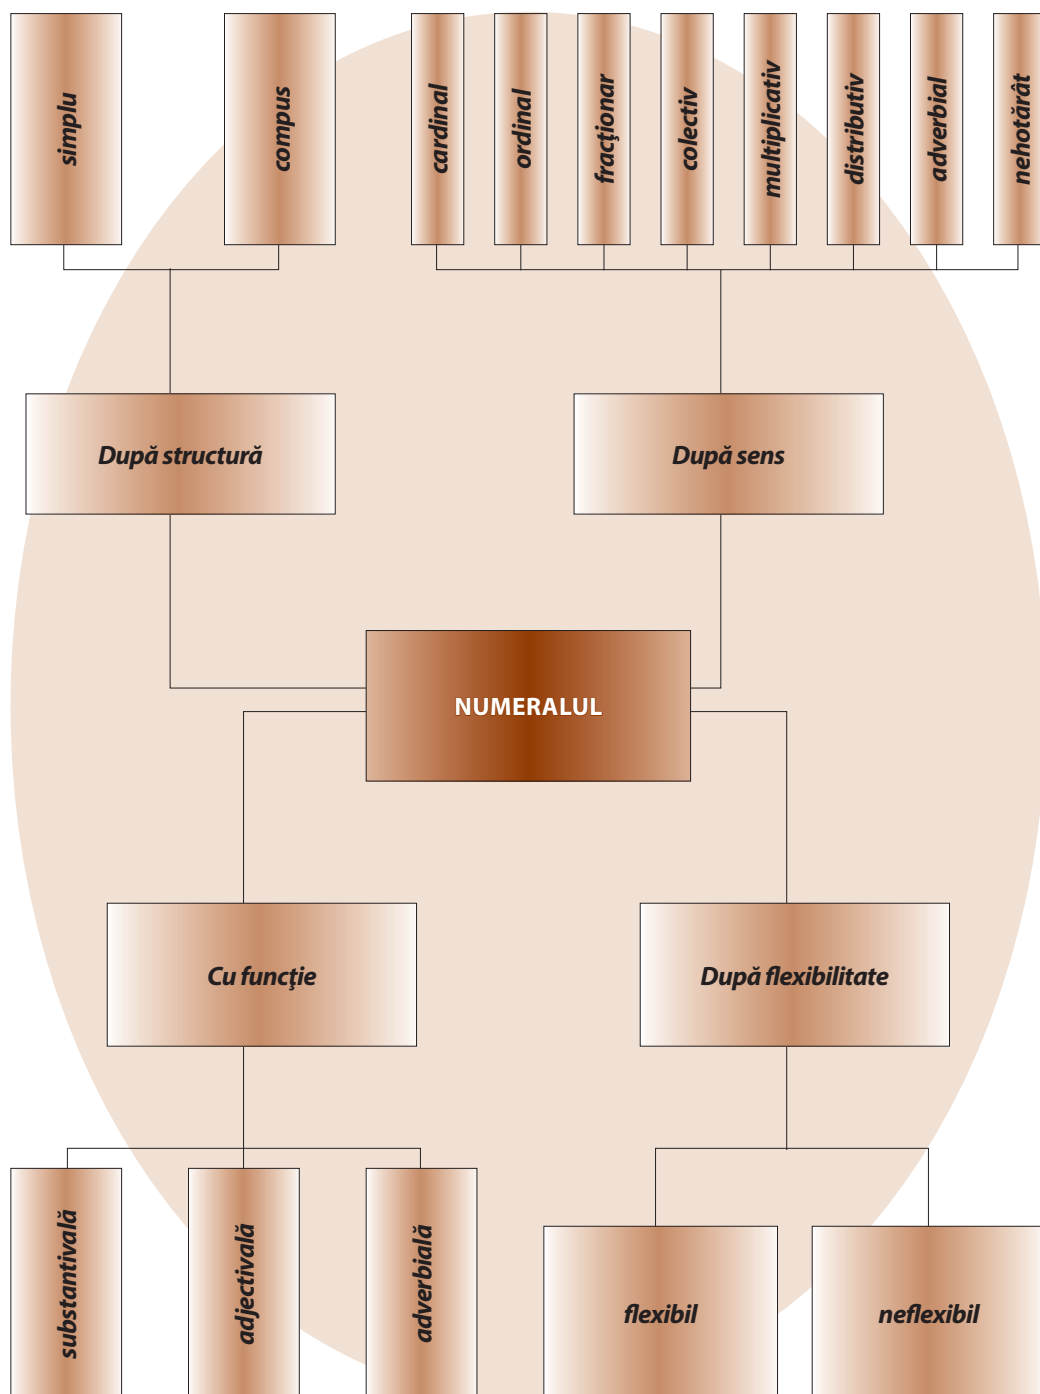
simplu

compus

cardinal

ordinal

fracţionar

colectiv

multiplicativ

distributiv

adverbial

nehotărât

După structură

După sens

NUMERALUL

Cu funcţie

După flexibilitate

substantivală

adjectivală

adverbială

flexibil

neflexibil